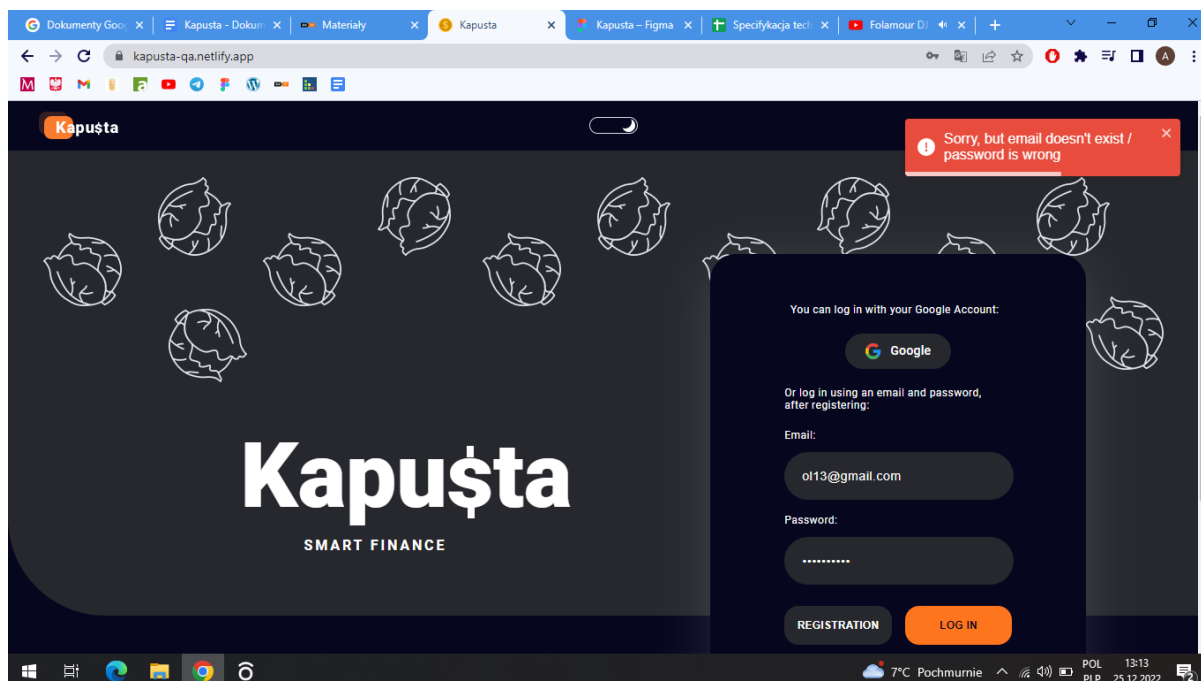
Dokumenty Goo ×
Kapusta - Dokum ×
Materiały ×
Kapusta ×
Kapusta – Figma ×
Specyfikacja tech ×
Folamour DJ ×
+

kapusta-qa.netlify.app

Kapu$ta

Sorry, but email doesn't exist / password is wrong ×

You can log in with your Google Account:

Google

Or log in using an email and password, after registering:

Email:

ol13@gmail.com

Password:

..........

REGISTRATION

LOG IN

Kapu$ta

SMART FINANCE

7°C Pochmurnie
POL
PLP
13:13
25.12.2022